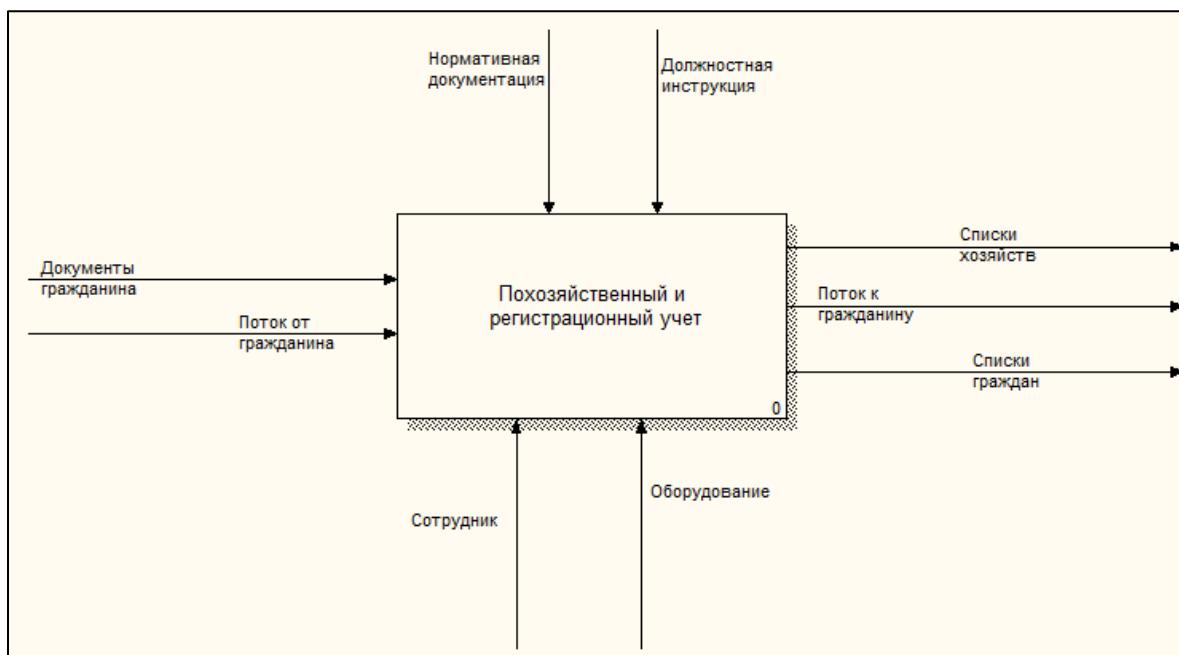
Нормативная документация

Должностная инструкция

Документы гражданина

Поток от гражданина

Похозяйственный и регистрационный учет

0

Списки хозяйств

Поток к гражданину

Списки граждан

Сотрудник

Оборудование